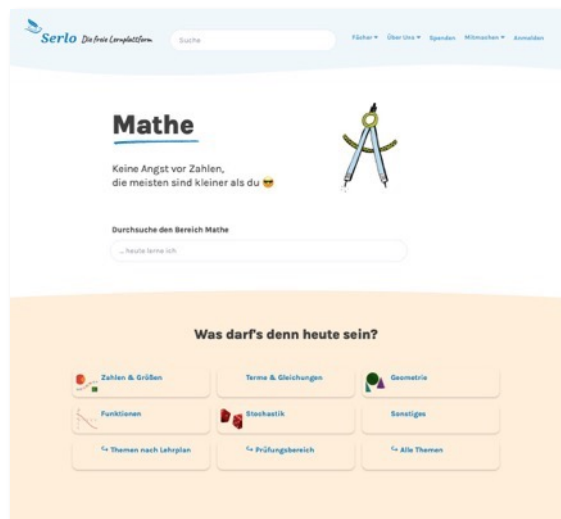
Serlo Die freie Lernplattform

Suche

Fächer ▾ Über Uns ▾ Spenden Mitmachen ▾ Anmelden

Mathe

Keine Angst vor Zahlen, die meisten sind kleiner als du 😎

Durchsuche den Bereich Mathe

... heute lerne ich

Was darf's denn heute sein?

Zahlen & Größen

Terme & Gleichungen

Geometrie

Funktionen

Stochastik

Sonstiges

↪ Themen nach Lehrplan

↪ Prüfungsbereich

↪ Alle Themen